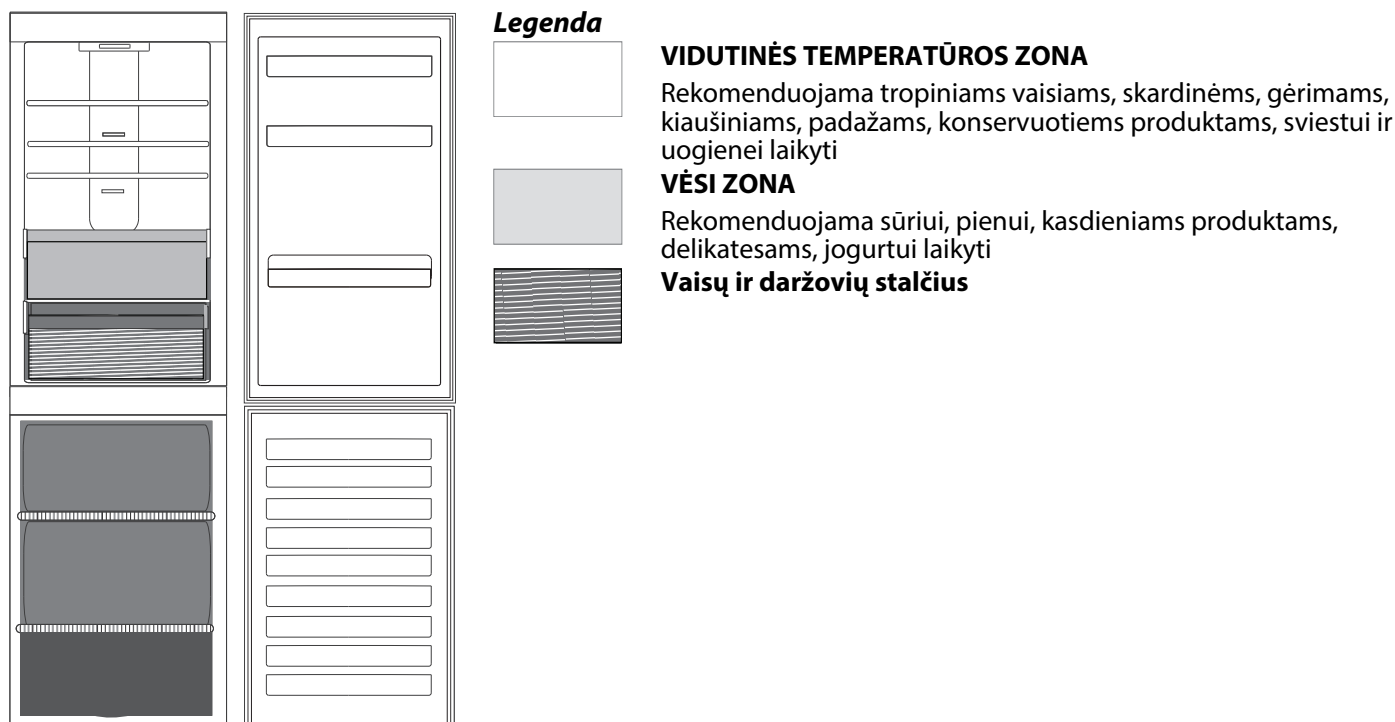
Legenda

VIDUTINĖS TEMPERATŪROS ZONA

Rekomenduojama tropiniams vaisiams, skardinėms, gėrimams, kiaušiniams, padažams, konservuotiems produktams, sviestui ir uogienei laikyti

VĖSI ZONA

Rekomenduojama sūriui, pienui, kasdieniams produktams, delikatesams, jogurtui laikyti

Vaisų ir daržovių stalčius